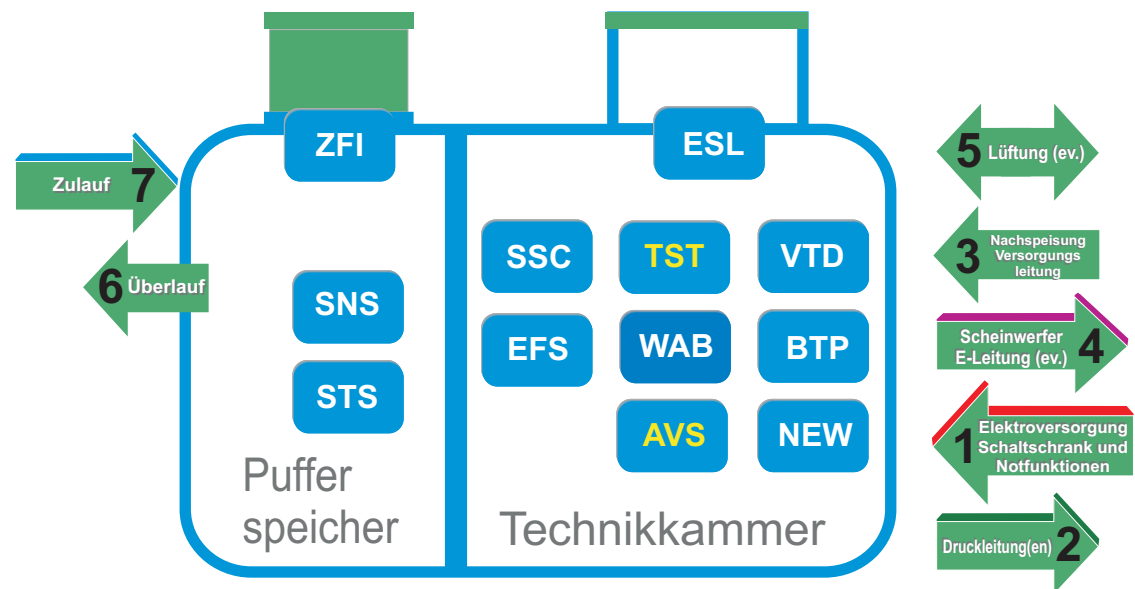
Zulauf 7

6 Überlauf

ZFI

SNS

STS

Puffer speicher

ESL

SSC

TST

VTD

EFS

WAB

BTP

AVS

NEW

Technikkammer

5 Lüftung (ev.)

3 Nachspeisung Versorgungs leitung

Scheinwerfer E-Leitung (ev.) 4

1 Elektroversorgung Schaltschrank und Notfunktionen

Druckleitung(en) 2